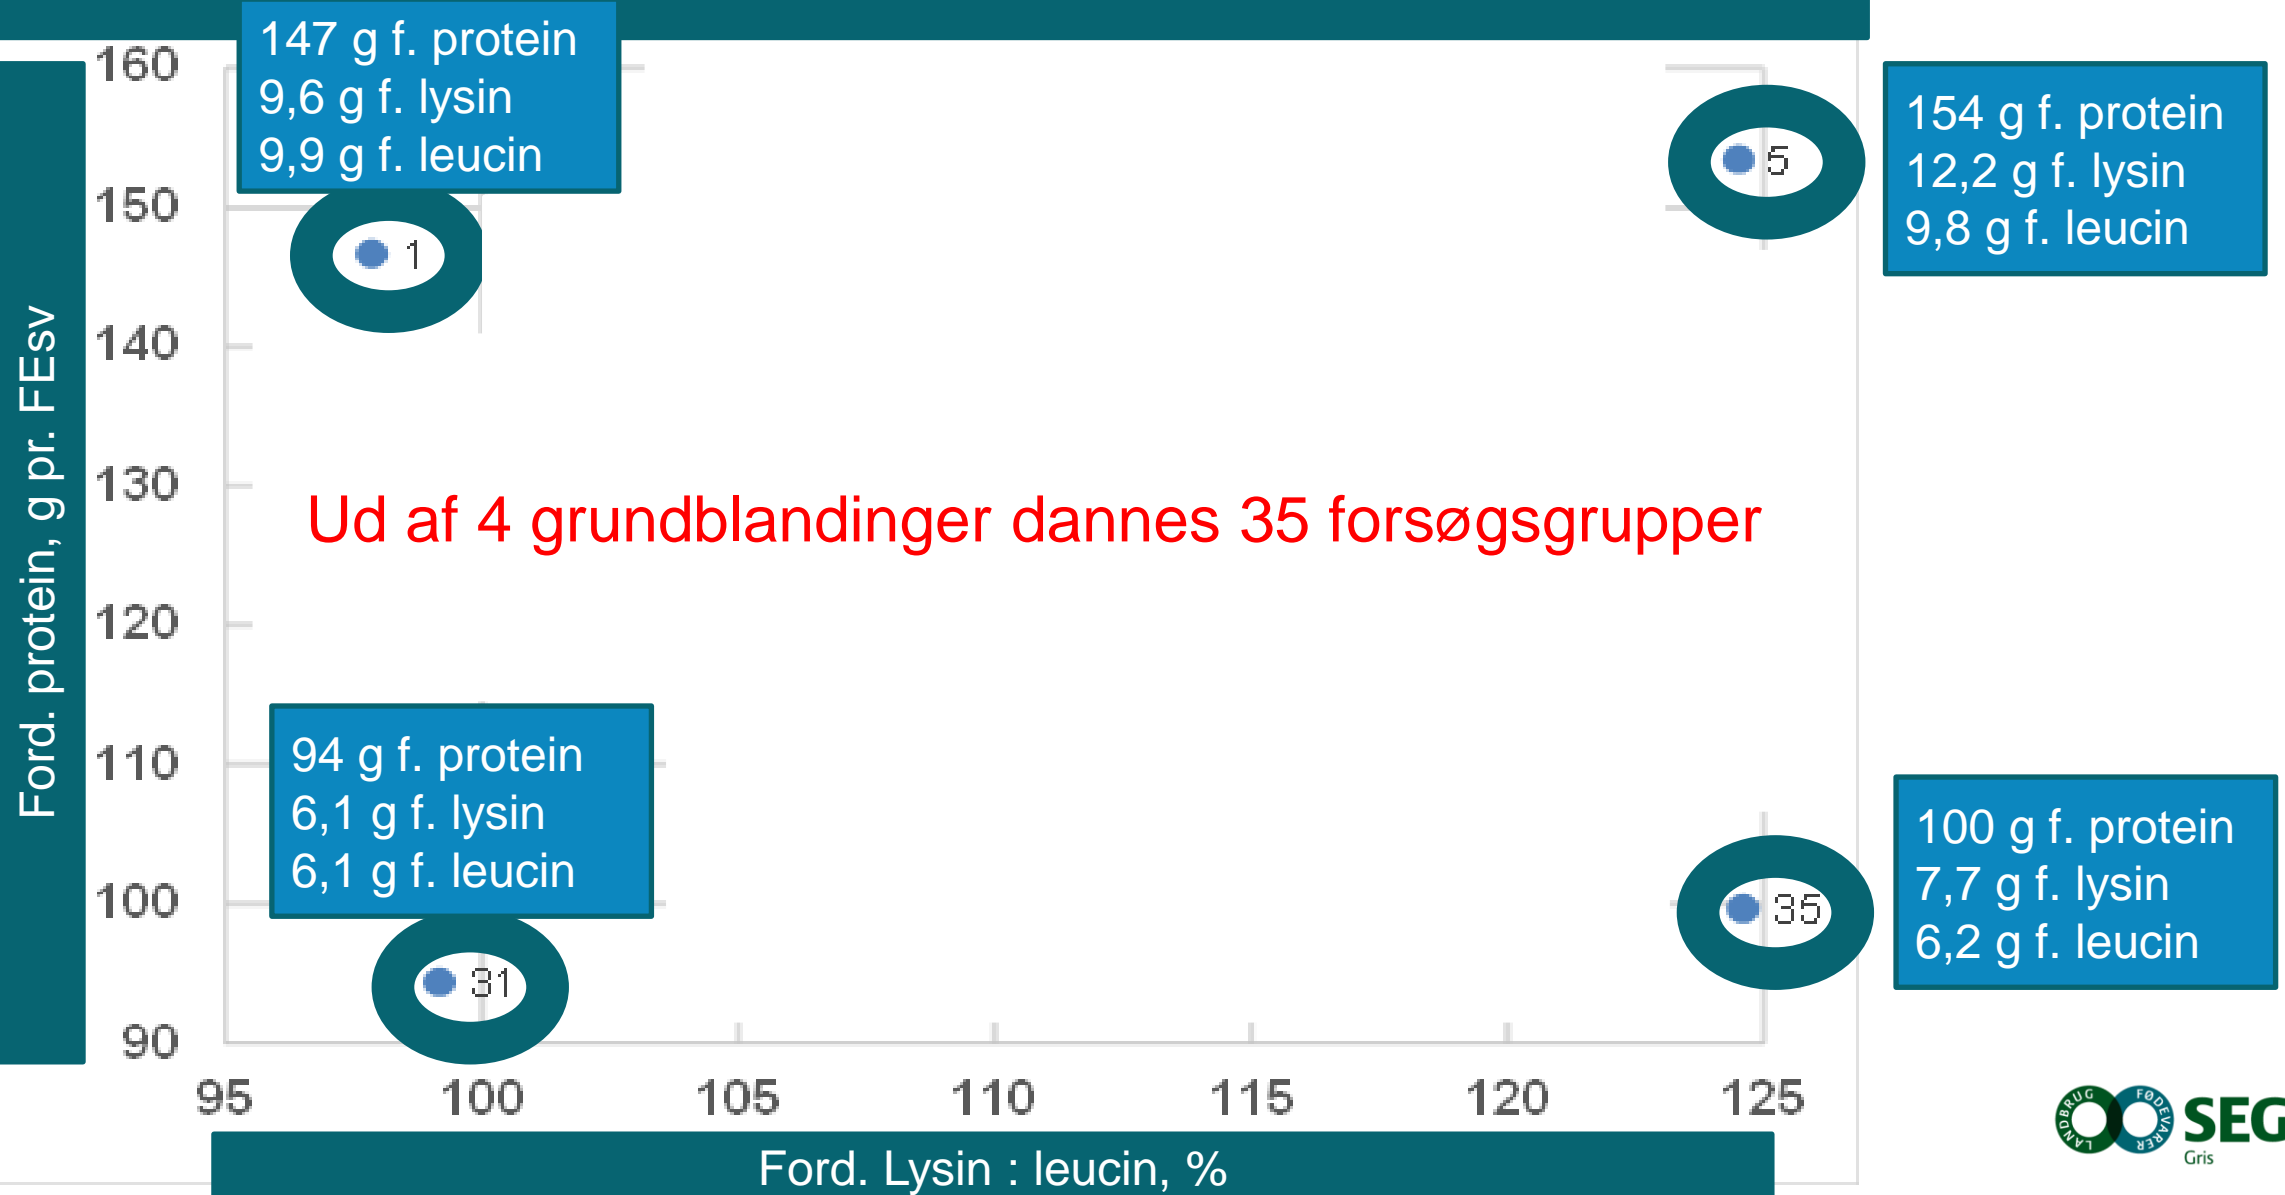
147 g f. protein
9,6 g f. lysin
9,9 g f. leucin

154 g f. protein
12,2 g f. lysin
9,8 g f. leucin

160
150
140
130
120
110
100
90

Ford. protein, g pr. FEsv

1
5

Ud af 4 grundblandinger dannes 35 forsøgsgrupper

94 g f. protein
6,1 g f. lysin
6,1 g f. leucin

100 g f. protein
7,7 g f. lysin
6,2 g f. leucin

31
35

95
100
105
110
115
120
125

Ford. Lysin : leucin, %

LANDBRUG FØDEVARER SEG Gris